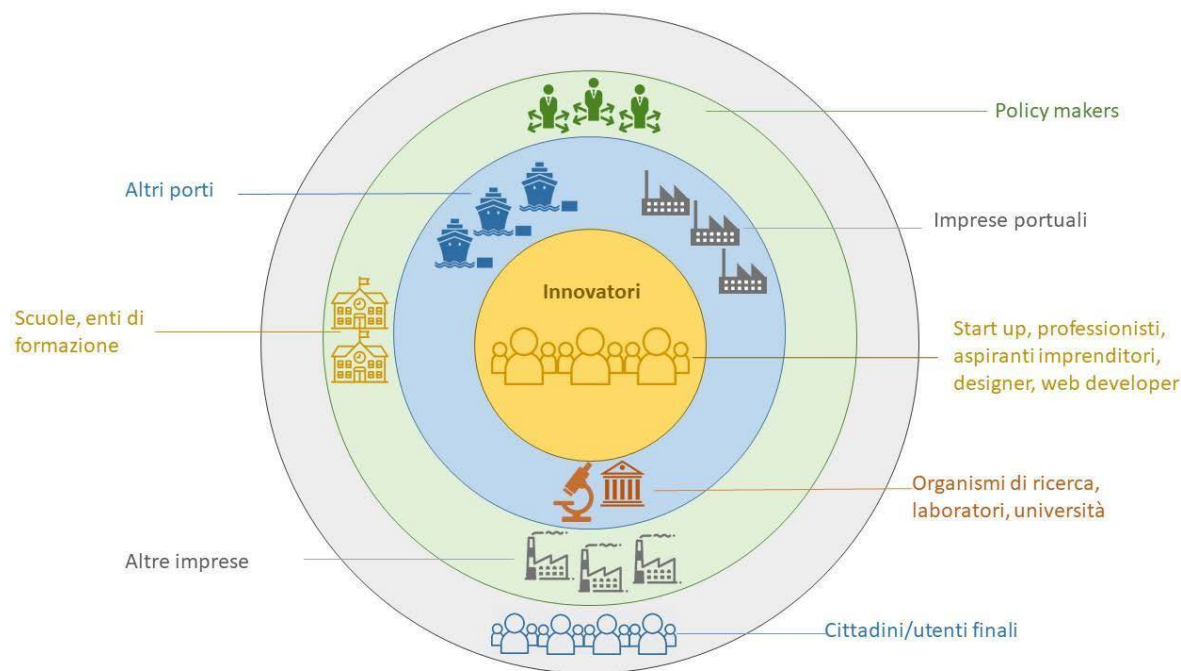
Policy makers

Altri porti

Imprese portuali

Innovatori

Scuole, enti di formazione

Start up, professionisti, aspiranti imprenditori, designer, web developer

Organismi di ricerca, laboratori, università

Altre imprese

Cittadini/utenti finali